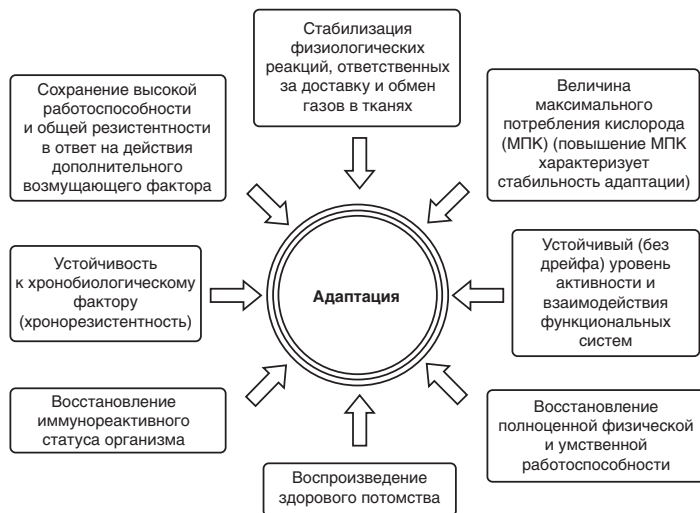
Стабилизация физиологических реакций, ответственных за доставку и обмен газов в тканях

Сохранение высокой работоспособности и общей резистентности в ответ на действия дополнительного возмущающего фактора

Величина максимального потребления кислорода (МПК) (повышение МПК характеризует стабильность адаптации)

Устойчивость к хронобиологическому фактору (хронорезистентность)

Адаптация

Устойчивый (без дрейфа) уровень активности и взаимодействия функциональных систем

Восстановление иммунореактивного статуса организма

Восстановление полноценной физической и умственной работоспособности

Воспроизведение здорового потомства